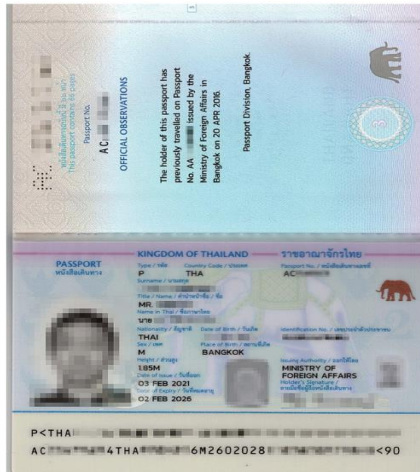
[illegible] This passport contains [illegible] pages

Passport No.
AC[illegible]

OFFICIAL OBSERVATIONS

The holder of this passport has previously travelled on Passport No. AA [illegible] issued by the Ministry of Foreign Affairs in Bangkok on 20 APR 2016.

Passport Division, Bangkok.

PASSPORT
หนังสือเดินทาง

KINGDOM OF THAILAND
ราชอาณาจักรไทย

Type / ประเภท
P

Country Code / รหัสประเทศ
THA

Passport No. / หนังสือเดินทางเลขที่
AC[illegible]

Surname / นามสกุล
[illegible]

Title Name / คำนำหน้าชื่อ / ชื่อ
MR. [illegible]

Name in Thai / ชื่อภาษาไทย
นาย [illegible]

Nationality / สัญชาติ
THAI

Date of Birth / วันเกิด
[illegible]

Identification No. / เลขประจำตัวประชาชน
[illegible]

Sex / เพศ
M

Place of Birth / สถานที่เกิด
BANGKOK

Height / ส่วนสูง
1.85M

Issuing Authority / ออกให้โดย
MINISTRY OF FOREIGN AFFAIRS

Date of Issue / วันที่ออก
03 FEB 2021

Holder's Signature / ลายมือชื่อผู้ถือหนังสือเดินทาง

Date of Expiry / วันที่หมดอายุ
02 FEB 2026

P<THA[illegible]
AC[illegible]4THA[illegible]6M2602028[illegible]<90